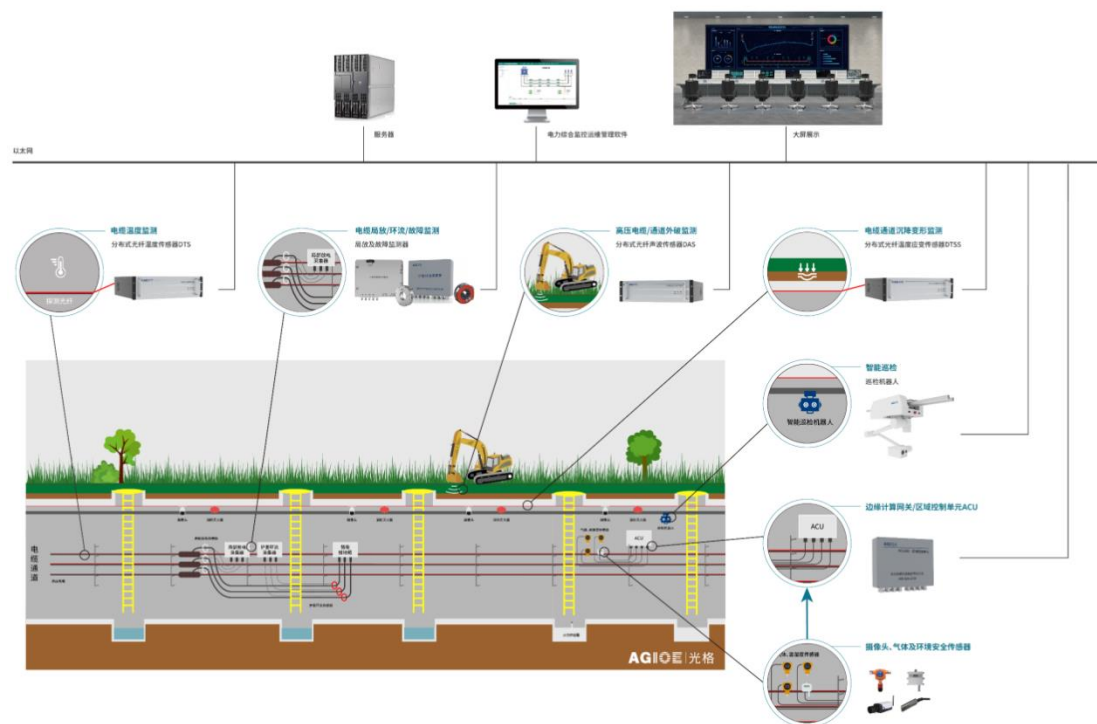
服务器

电力综合监控运维管理软件

大屏展示

以太网

电缆温度监测
分布式光纤温度传感器DTS

探测光纤

电缆局放/环流/故障监测
局放及故障监测器

高压电缆/通道外破监测
分布式光纤声波传感器DAS

电缆通道沉降变形监测
分布式光纤温度应变传感器DTSS

智能巡检
巡检机器人

智能巡检机器人

边缘计算网关/区域控制单元ACU

ACU

摄像头、气体及环境安全传感器

电缆隧道

ACU

AGIOE | 光格